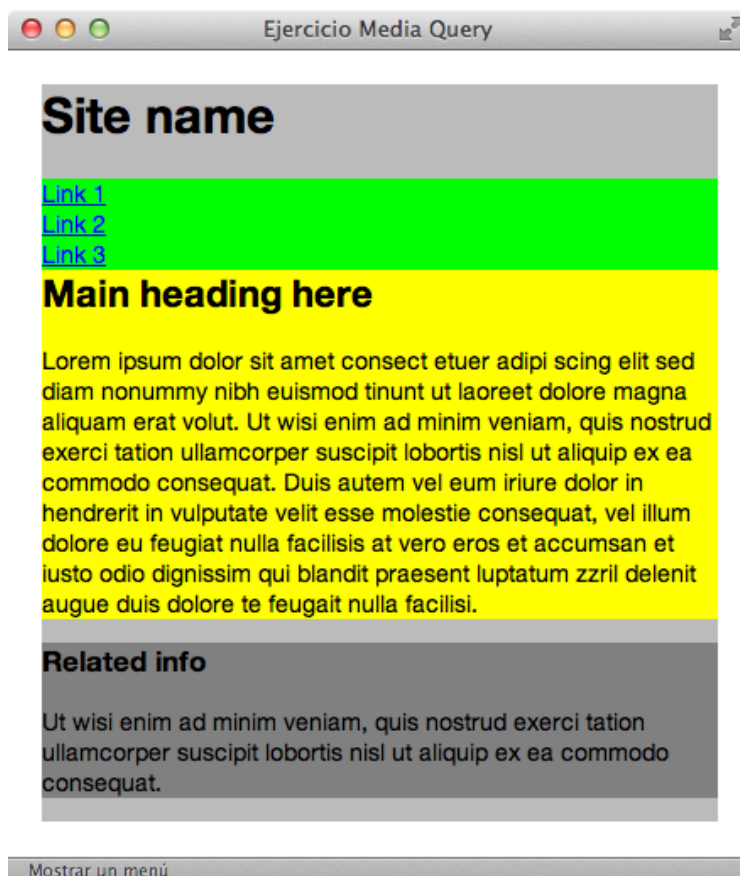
Ejercicio Media Query

Site name

Link 1
Link 2
Link 3

Main heading here

Lorem ipsum dolor sit amet consect etuer adipi scing elit sed diam nonummy nibh euismod tinunt ut laoreet dolore magna aliquam erat volut. Ut wisi enim ad minim veniam, quis nostrud exerci tation ullamcorper suscipit lobortis nisl ut aliquip ex ea commodo consequat. Duis autem vel eum iriure dolor in hendrerit in vulputate velit esse molestie consequat, vel illum dolore eu feugiat nulla facilisis at vero eros et accumsan et iusto odio dignissim qui blandit praesent luptatum zzril delenit augue duis dolore te feugait nulla facilisi.

Related info

Ut wisi enim ad minim veniam, quis nostrud exerci tation ullamcorper suscipit lobortis nisl ut aliquip ex ea commodo consequat.

Mostrar un menú